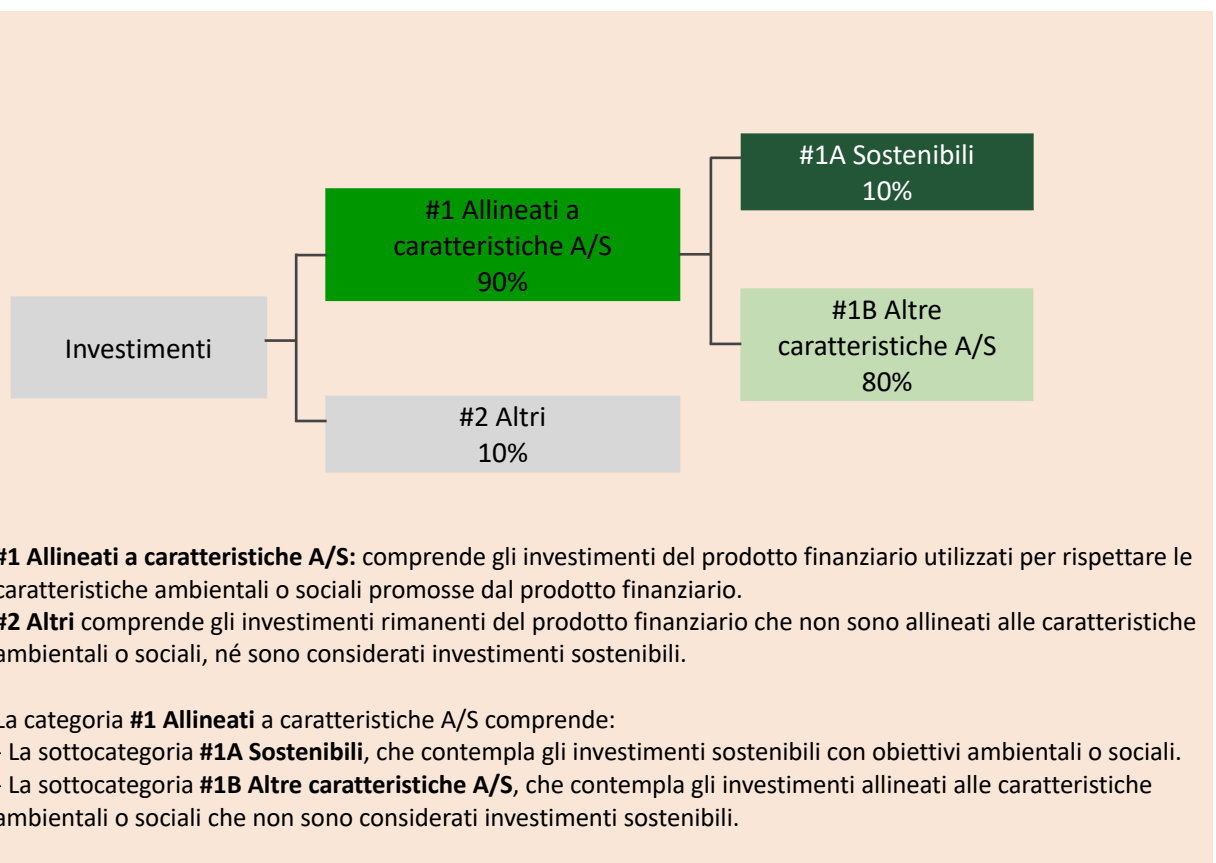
#1A Sostenibili
10%

#1 Allineati a caratteristiche A/S
90%

#1B Altre caratteristiche A/S
80%

Investimenti

#2 Altri
10%

#1 Allineati a caratteristiche A/S: comprende gli investimenti del prodotto finanziario utilizzati per rispettare le caratteristiche ambientali o sociali promosse dal prodotto finanziario.
#2 Altri comprende gli investimenti rimanenti del prodotto finanziario che non sono allineati alle caratteristiche ambientali o sociali, né sono considerati investimenti sostenibili.

La categoria #1 Allineati a caratteristiche A/S comprende:
- La sottocategoria #1A Sostenibili, che contempla gli investimenti sostenibili con obiettivi ambientali o sociali.
- La sottocategoria #1B Altre caratteristiche A/S, che contempla gli investimenti allineati alle caratteristiche ambientali o sociali che non sono considerati investimenti sostenibili.